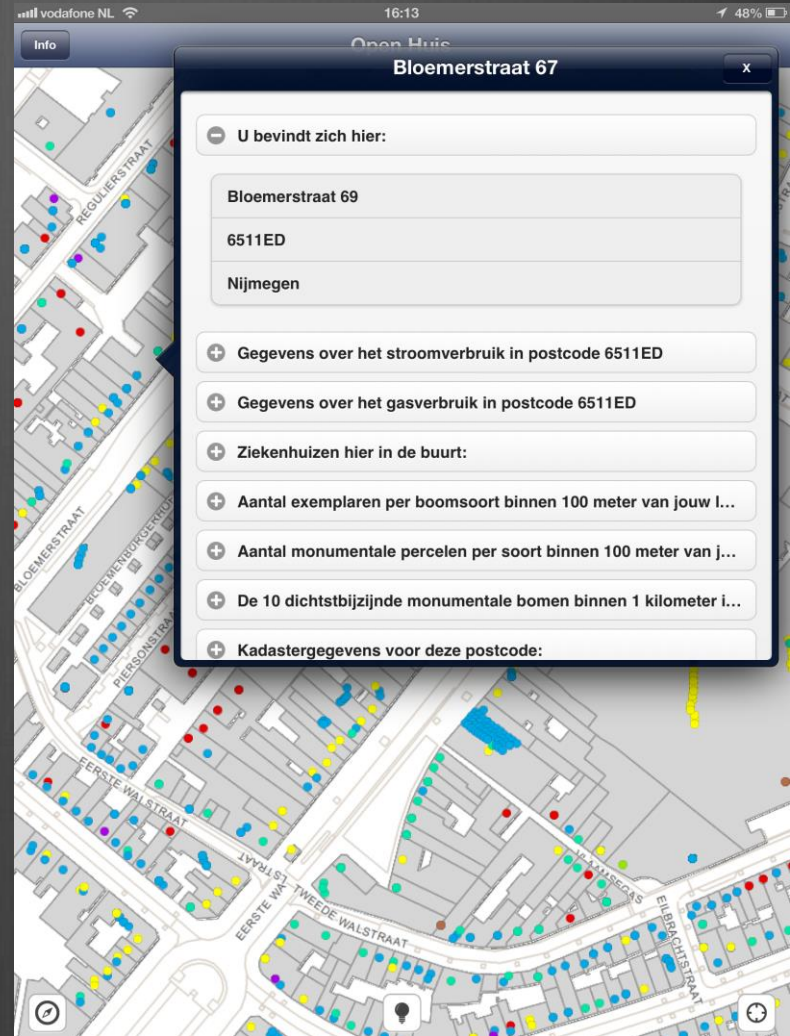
vodafone NL 16:13 48%

Info Open Huis

Bloemerstraat 67 x

U bevindt zich hier:

Bloemerstraat 69

6511ED

Nijmegen

Gegevens over het stroomverbruik in postcode 6511ED

Gegevens over het gasverbruik in postcode 6511ED

Ziekenhuizen hier in de buurt:

Aantal exemplaren per boomsoort binnen 100 meter van jouw l...

Aantal monumentale percelen per soort binnen 100 meter van j...

De 10 dichtstbijzijnde monumentale bomen binnen 1 kilometer i...

Kadastergegevens voor deze postcode:

REGULIERSTRAAT

BLOEMERSTRAAT

BLOEMENBORGERRIJ

PIERSONSTRAAT

EERSTE WALSTRAAT

EERSTE WALSTRAAT

TWEEDE WALSTRAAT

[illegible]AMSEGAS

EILBRACHTSTRAAT